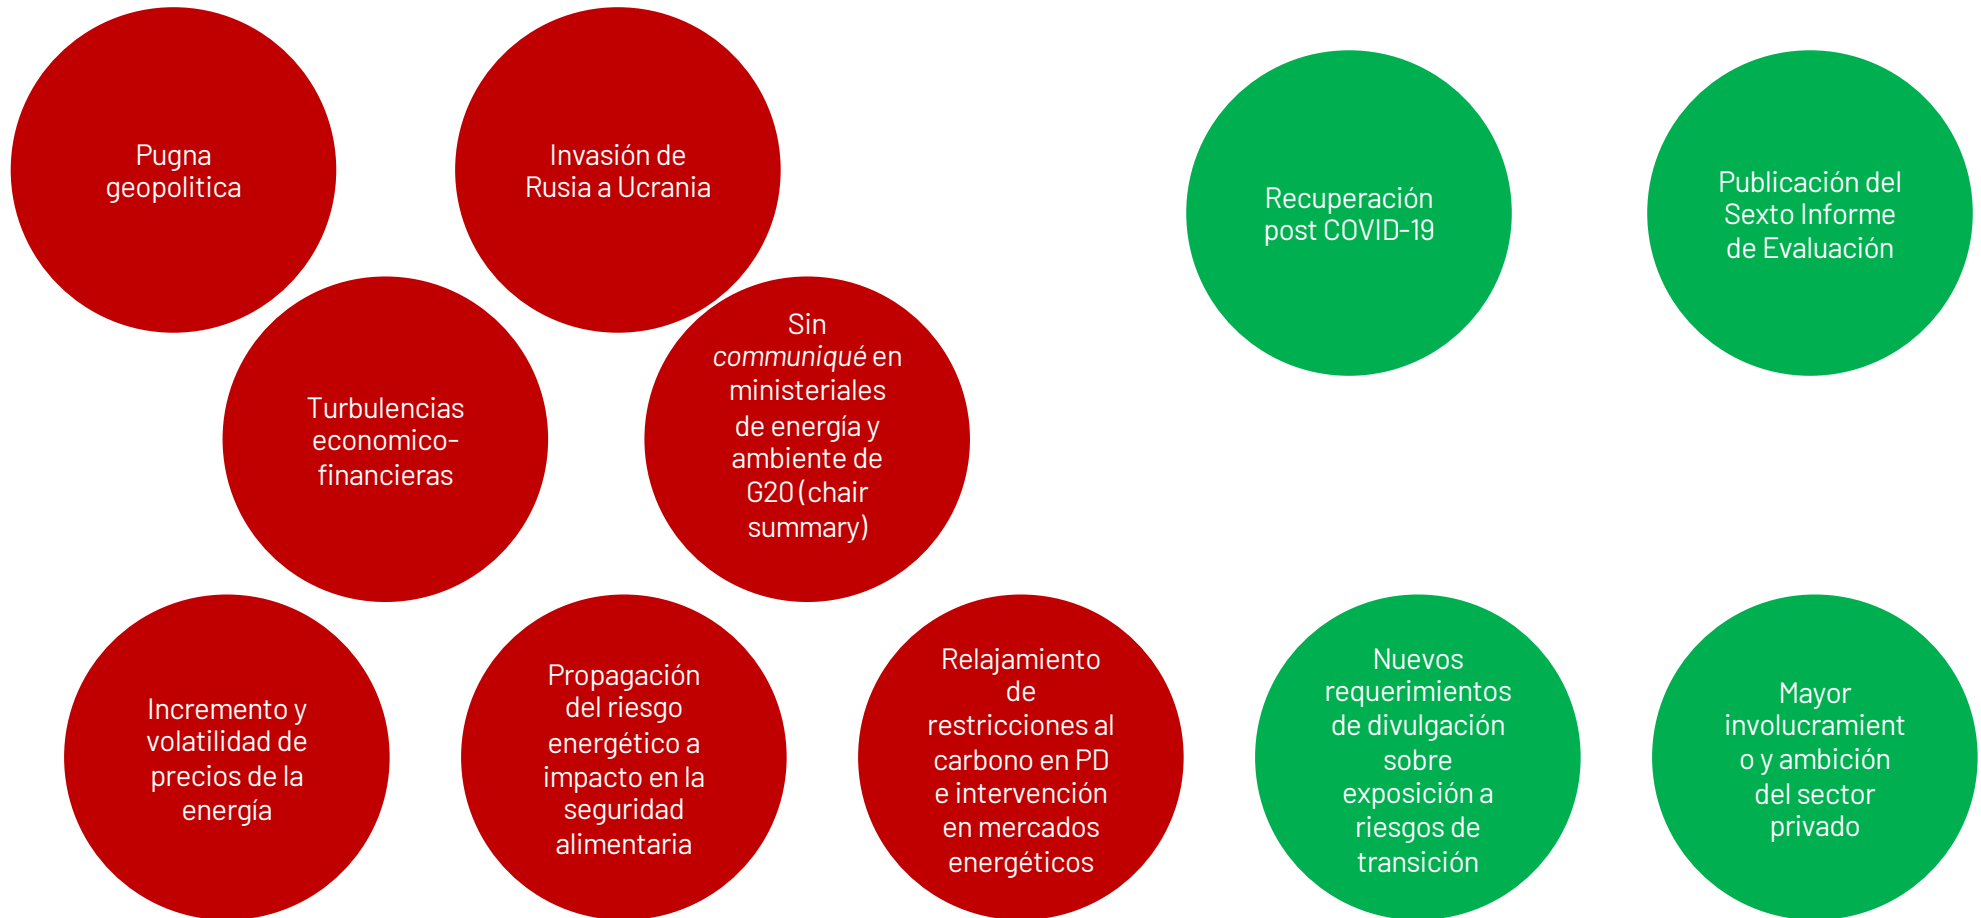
Pugna geopolitica

Invasión de Rusia a Ucrania

Recuperación post COVID-19

Publicación del Sexto Informe de Evaluación

Turbulencias economico-financieras

Sin *communiqué* en ministeriales de energía y ambiente de G20 (chair summary)

Incremento y volatilidad de precios de la energía

Propagación del riesgo energético a impacto en la seguridad alimentaria

Relajamiento de restricciones al carbono en PD e intervención en mercados energéticos

Nuevos requerimientos de divulgación sobre exposición a riesgos de transición

Mayor involucramiento y ambición del sector privado